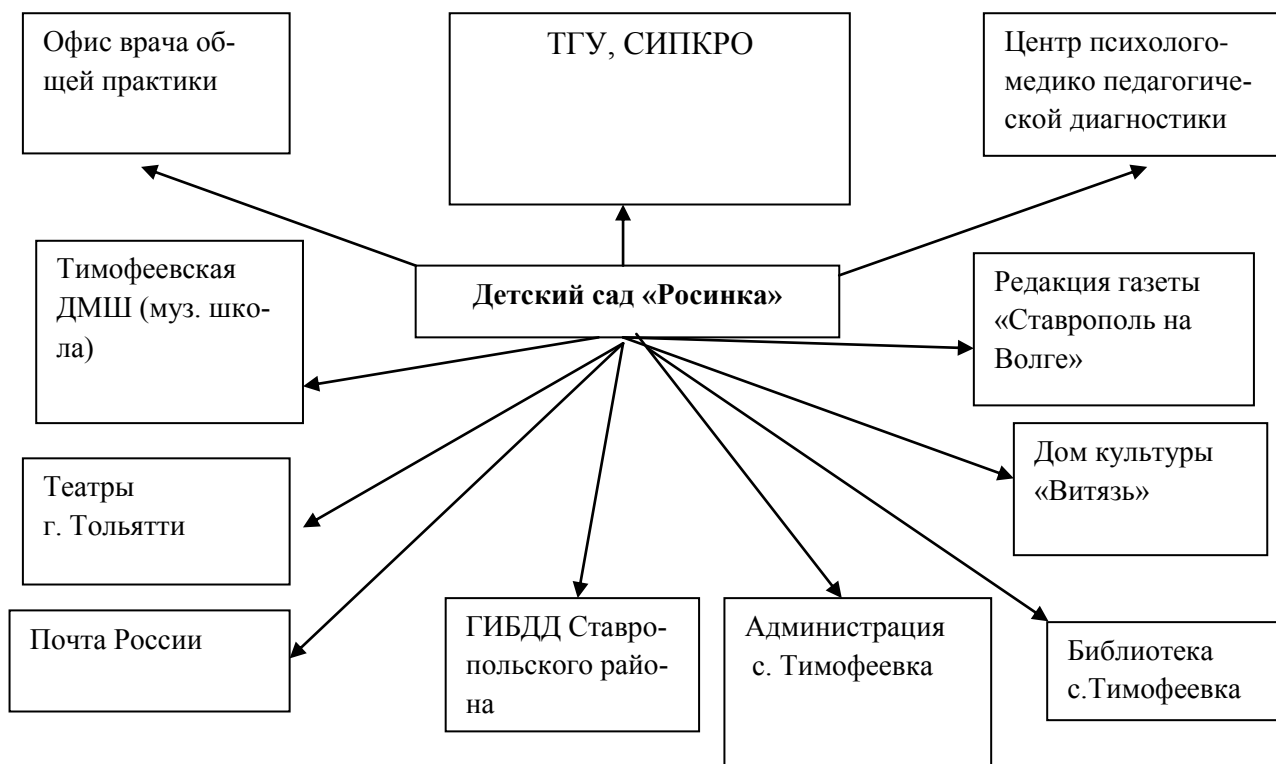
Офис врача общей практики

ТГУ, СИПКРО

Центр психологомедико педагогической диагностики

Тимофеевская ДМШ (муз. школа)

**Детский сад «Росинка»**

Редакция газеты «Ставрополь на Волге»

Дом культуры «Витязь»

Театры г. Тольятти

Почта России

ГИБДД Ставропольского района

Администрация с. Тимофеевка

Библиотека с.Тимофеевка